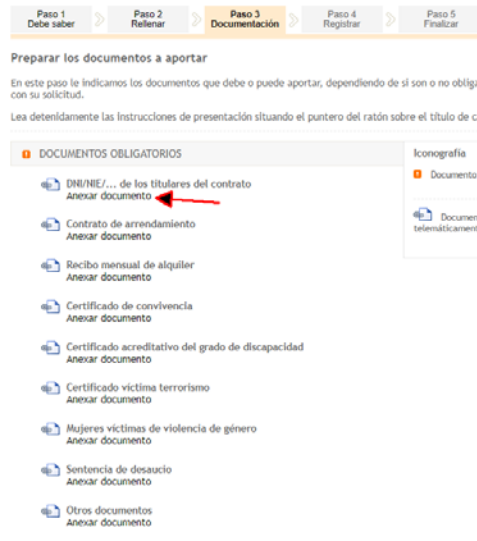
Paso 1
Debe saber

Paso 2
Rellenar

Paso 3
Documentación

Paso 4
Registrar

Paso 5
Finalizar

Preparar los documentos a aportar

En este paso le indicamos los documentos que debe o puede aportar, dependiendo de si son o no oblig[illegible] con su solicitud.

Lea detenidamente las instrucciones de presentación situando el puntero del ratón sobre el título de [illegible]

DOCUMENTOS OBLIGATORIOS

DNI/NIE/... de los titulares del contrato
Anexar documento

Contrato de arrendamiento
Anexar documento

Recibo mensual de alquiler
Anexar documento

Certificado de convivencia
Anexar documento

Certificado acreditativo del grado de discapacidad
Anexar documento

Certificado víctima terrorismo
Anexar documento

Mujeres víctimas de violencia de género
Anexar documento

Sentencia de desaucio
Anexar documento

Otros documentos
Anexar documento

Iconografía

Documento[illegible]

Documen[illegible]
telemáticament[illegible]